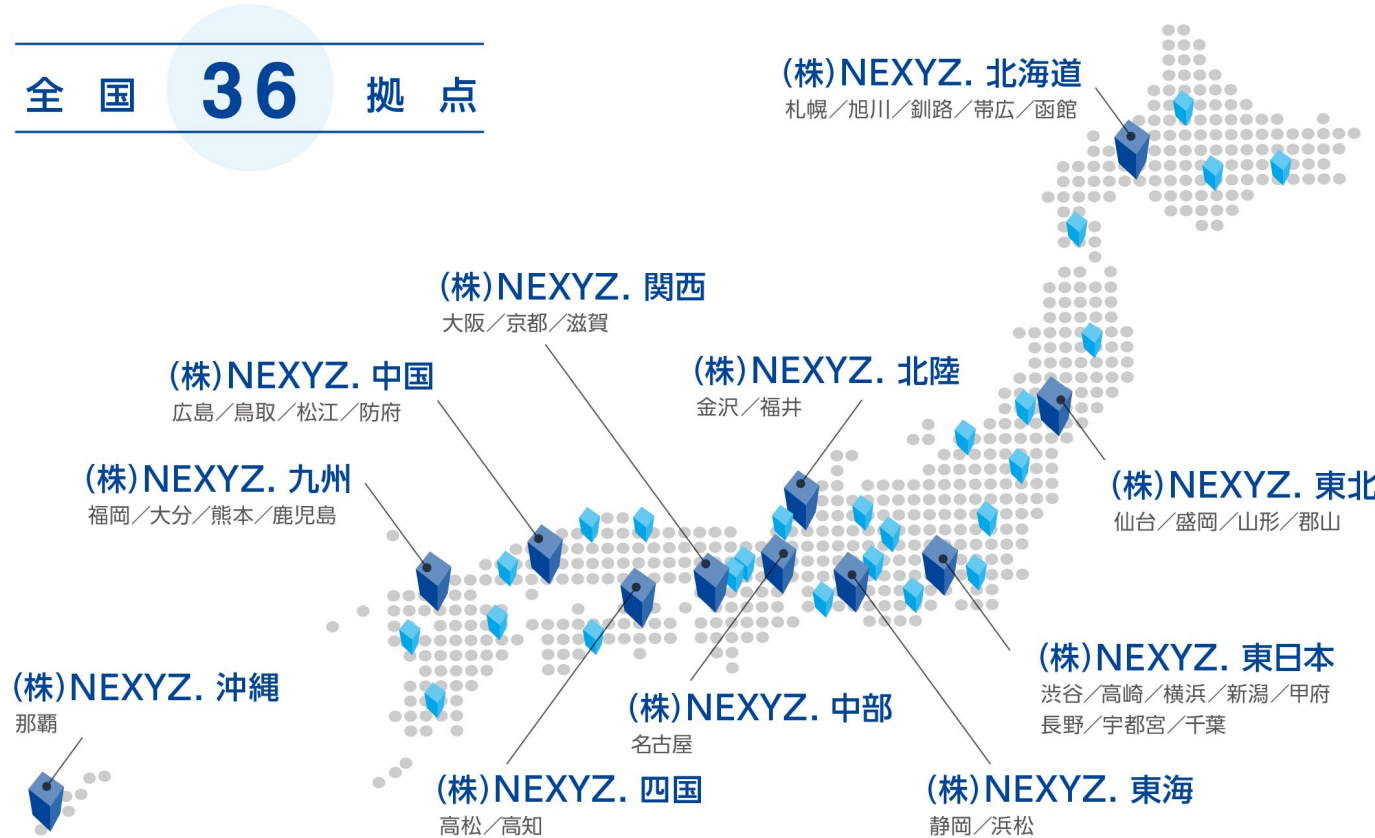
全国 36 拠点

(株)NEXYZ. 北海道
札幌／旭川／釧路／帯広／函館

(株)NEXYZ. 関西
大阪／京都／滋賀

(株)NEXYZ. 中国
広島／鳥取／松江／防府

(株)NEXYZ. 北陸
金沢／福井

(株)NEXYZ. 九州
福岡／大分／熊本／鹿児島

(株)NEXYZ. 東北
仙台／盛岡／山形／郡山

(株)NEXYZ. 東日本
渋谷／高崎／横浜／新潟／甲府
長野／宇都宮／千葉

(株)NEXYZ. 沖縄
那覇

(株)NEXYZ. 中部
名古屋

(株)NEXYZ. 四国
高松／高知

(株)NEXYZ. 東海
静岡／浜松